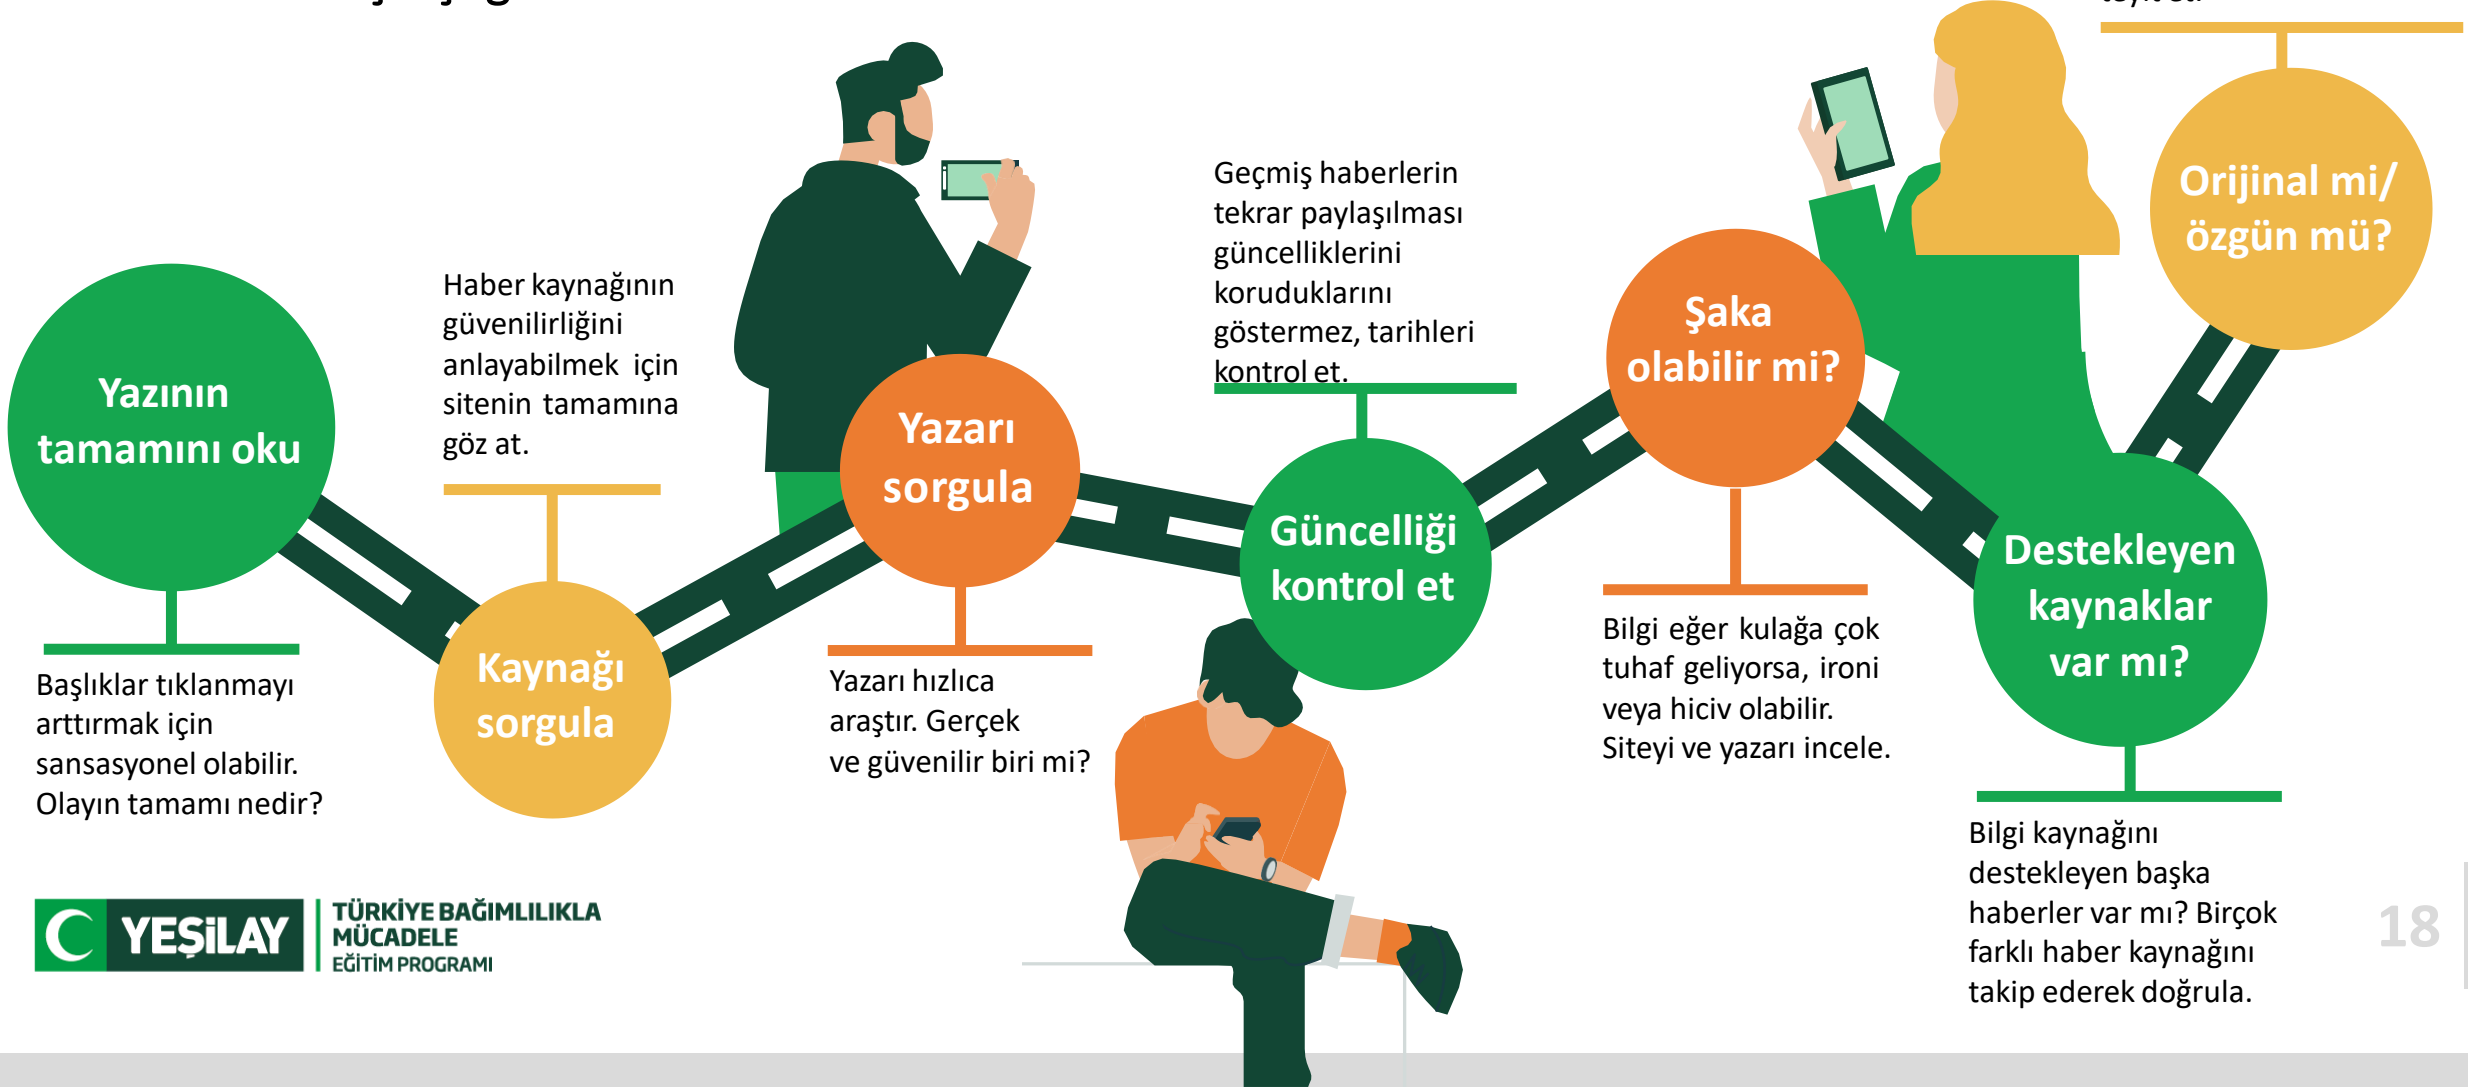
Yazının tamamını oku

Başlıklar tıklanmayı arttırmak için sansasyonel olabilir. Olayın tamamı nedir?

Haber kaynağının güvenilirliğini anlayabilmek için sitenin tamamına göz at.

Kaynağı sorgula

Yazarı sorgula

Yazarı hızlıca araştır. Gerçek ve güvenilir biri mi?

Geçmiş haberlerin tekrar paylaşılması güncelliklerini koruduklarını göstermez, tarihleri kontrol et.

Güncelliği kontrol et

Şaka olabilir mi?

Bilgi eğer kulağa çok tuhaf geliyorsa, ironi veya hiciv olabilir. Siteyi ve yazarı incele.

Orijinal mi/ özgün mü?

Destekleyen kaynaklar var mı?

Bilgi kaynağını destekleyen başka haberler var mı? Birçok farklı haber kaynağını takip ederek doğrula.

YEŞİLAY TÜRKİYE BAĞIMLILIKLA MÜCADELE EĞİTİM PROGRAMI

18